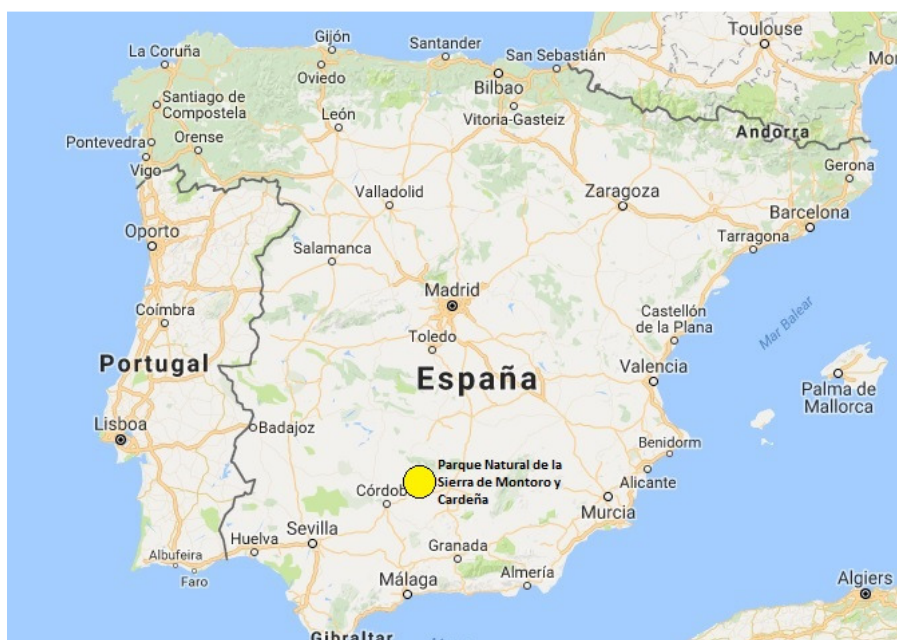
Toulouse
Mon
La Coruña
Gijón
Santander
San Sebastián
Oviedo
Bilbao
Santiago de Compostela
León
Vitoria-Gasteiz
Andorra
Pontevedra
Orense
Gerona
Vigo
Valladolid
Zaragoza
Barcelona
Oporto
Tarragona
Salamanca
Madrid
Coímbra
Castellón de la Plana
Mar Balear
Toledo
Portugal
España
Valencia
Palma de Mallorca
Lisboa
Badajoz
Benidorm
Parque Natural de la Sierra de Montoro y Cardeña
Córdoba
Alicante
Murcia
Sevilla
Huelva
Albufeira
Granada
Faro
Málaga
Almería
Algiers
Gibraltar